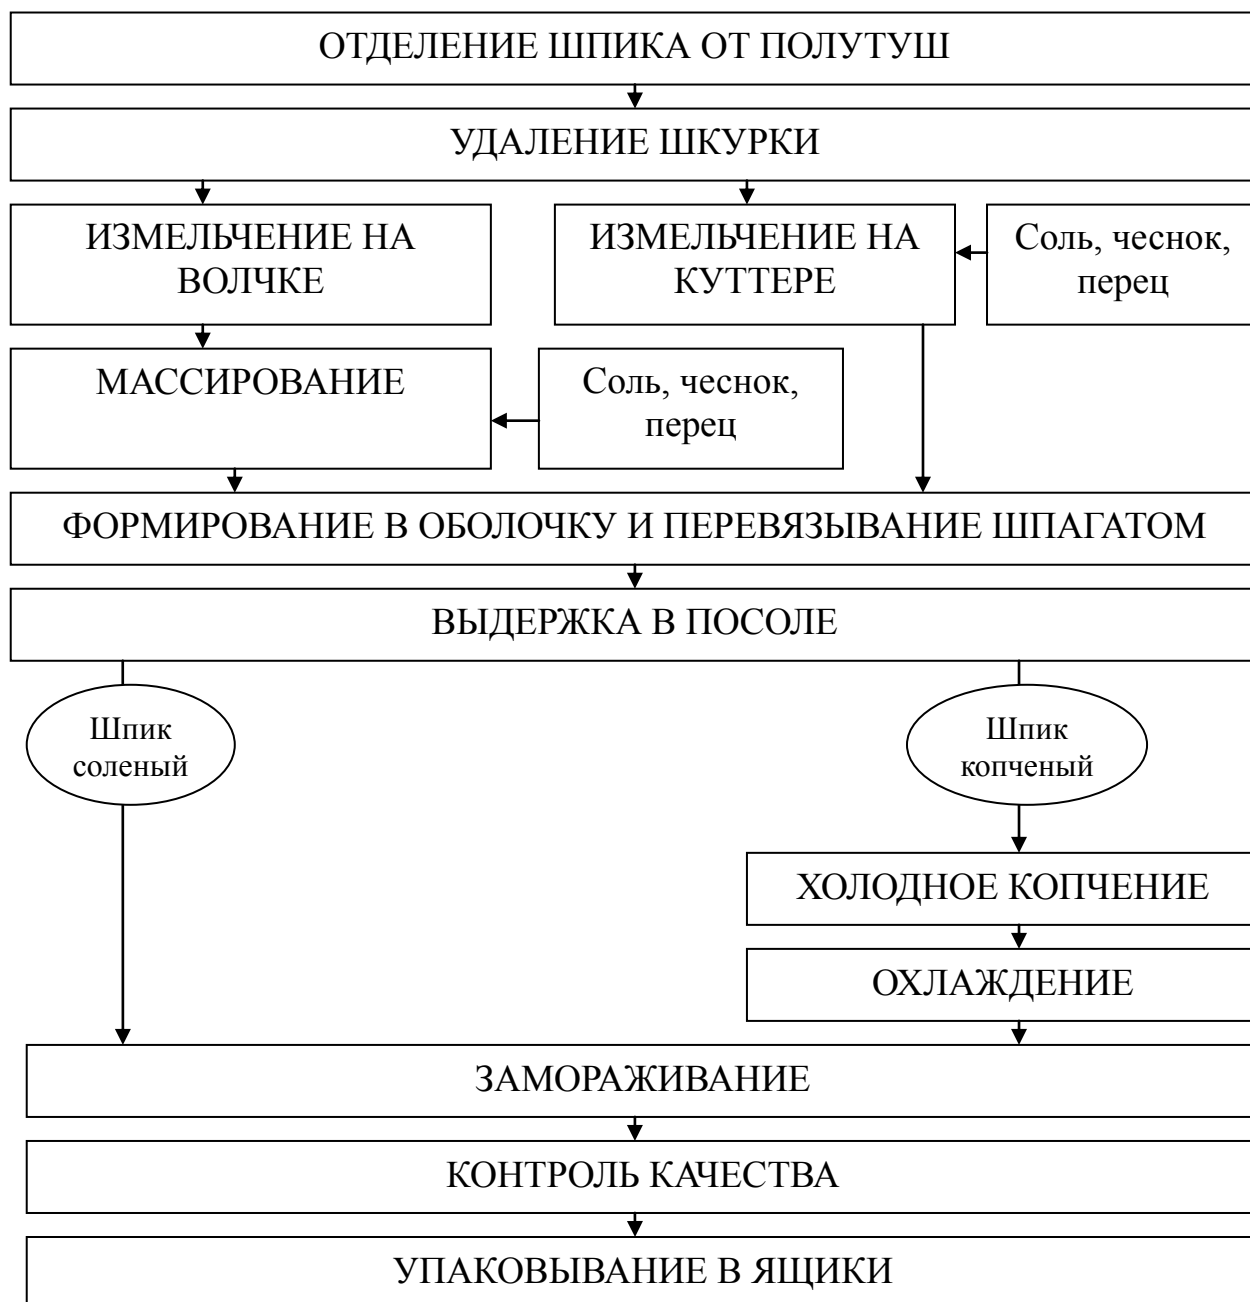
ОТДЕЛЕНИЕ ШПИКА ОТ ПОЛУТУШ

УДАЛЕНИЕ ШКУРКИ

ИЗМЕЛЬЧЕНИЕ НА ВОЛЧКЕ

ИЗМЕЛЬЧЕНИЕ НА КУТТЕРЕ

Соль, чеснок, перец

МАССИРОВАНИЕ

Соль, чеснок, перец

ФОРМИРОВАНИЕ В ОБОЛОЧКУ И ПЕРЕВЯЗЫВАНИЕ ШПАГАТОМ

ВЫДЕРЖКА В ПОСОЛЕ

Шпик соленый

Шпик копченый

ХОЛОДНОЕ КОПЧЕНИЕ

ОХЛАЖДЕНИЕ

ЗАМОРАЖИВАНИЕ

КОНТРОЛЬ КАЧЕСТВА

УПАКОВЫВАНИЕ В ЯЩИКИ